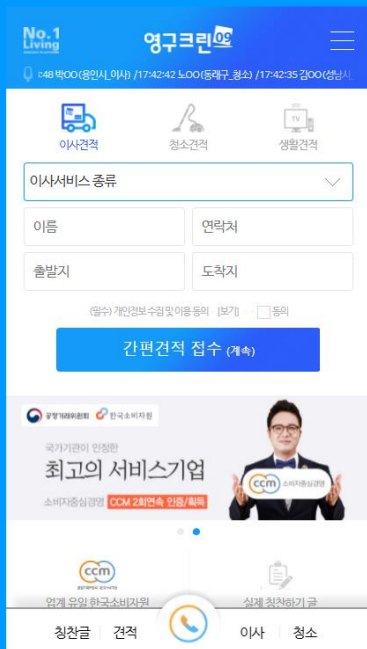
No.1 Living

영구크린 09

r48 박OO (용인시_이사) /17:42:42 노OO (동래구_청소) /17:42:35 김OO (성남시

이사견적
청소견적
생활견적

이사서비스 종류

이름
연락처
출발지
도착지

(필수) 개인정보 수집 및 이용 동의 [보기] 동의

간편견적 접수 (계속)

공정거래위원회 한국소비자원

국가기관이 인정한

최고의 서비스기업

소비자중심경영 CCM 2회연속 인증/획득

ccm 소비자중심경영

ccm

업계 유일 한국소비자원

실제 칭찬하기 글

칭찬글 견적 이사 청소